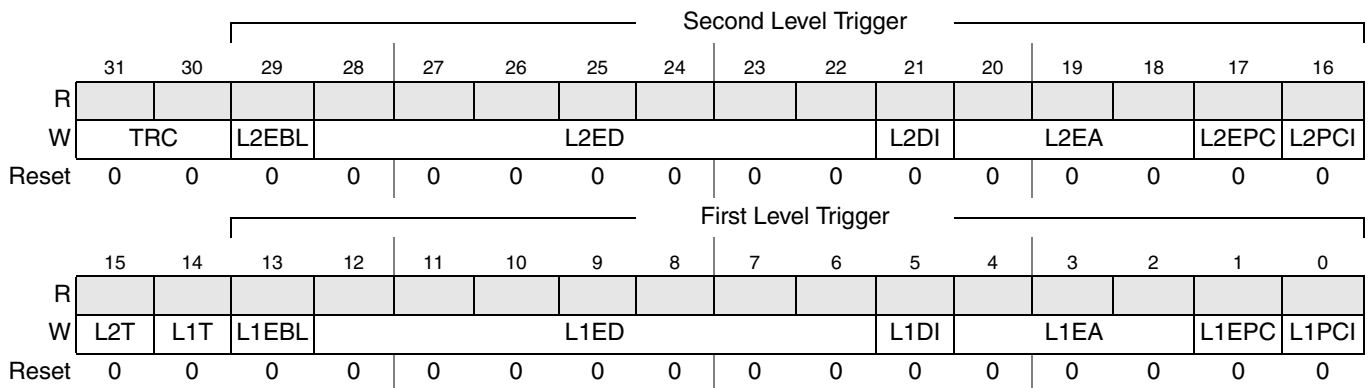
Second Level Trigger

|  | 31 | 30 | 29 | 28 | 27 | 26 | 25 | 24 | 23 | 22 | 21 | 20 | 19 | 18 | 17 | 16 |
|---|---|---|---|---|---|---|---|---|---|---|---|---|---|---|---|---|
| R |  |  |  |  |  |  |  |  |  |  |  |  |  |  |  |  |
| W | TRC |  | L2EBL | L2ED |  |  |  |  |  |  | L2DI | L2EA |  |  | L2EPC | L2PCI |
| Reset | 0 | 0 | 0 | 0 | 0 | 0 | 0 | 0 | 0 | 0 | 0 | 0 | 0 | 0 | 0 | 0 |

First Level Trigger

|  | 15 | 14 | 13 | 12 | 11 | 10 | 9 | 8 | 7 | 6 | 5 | 4 | 3 | 2 | 1 | 0 |
|---|---|---|---|---|---|---|---|---|---|---|---|---|---|---|---|---|
| R |  |  |  |  |  |  |  |  |  |  |  |  |  |  |  |  |
| W | L2T | L1T | L1EBL | L1ED |  |  |  |  |  |  | L1DI | L1EA |  |  | L1EPC | L1PCI |
| Reset | 0 | 0 | 0 | 0 | 0 | 0 | 0 | 0 | 0 | 0 | 0 | 0 | 0 | 0 | 0 | 0 |